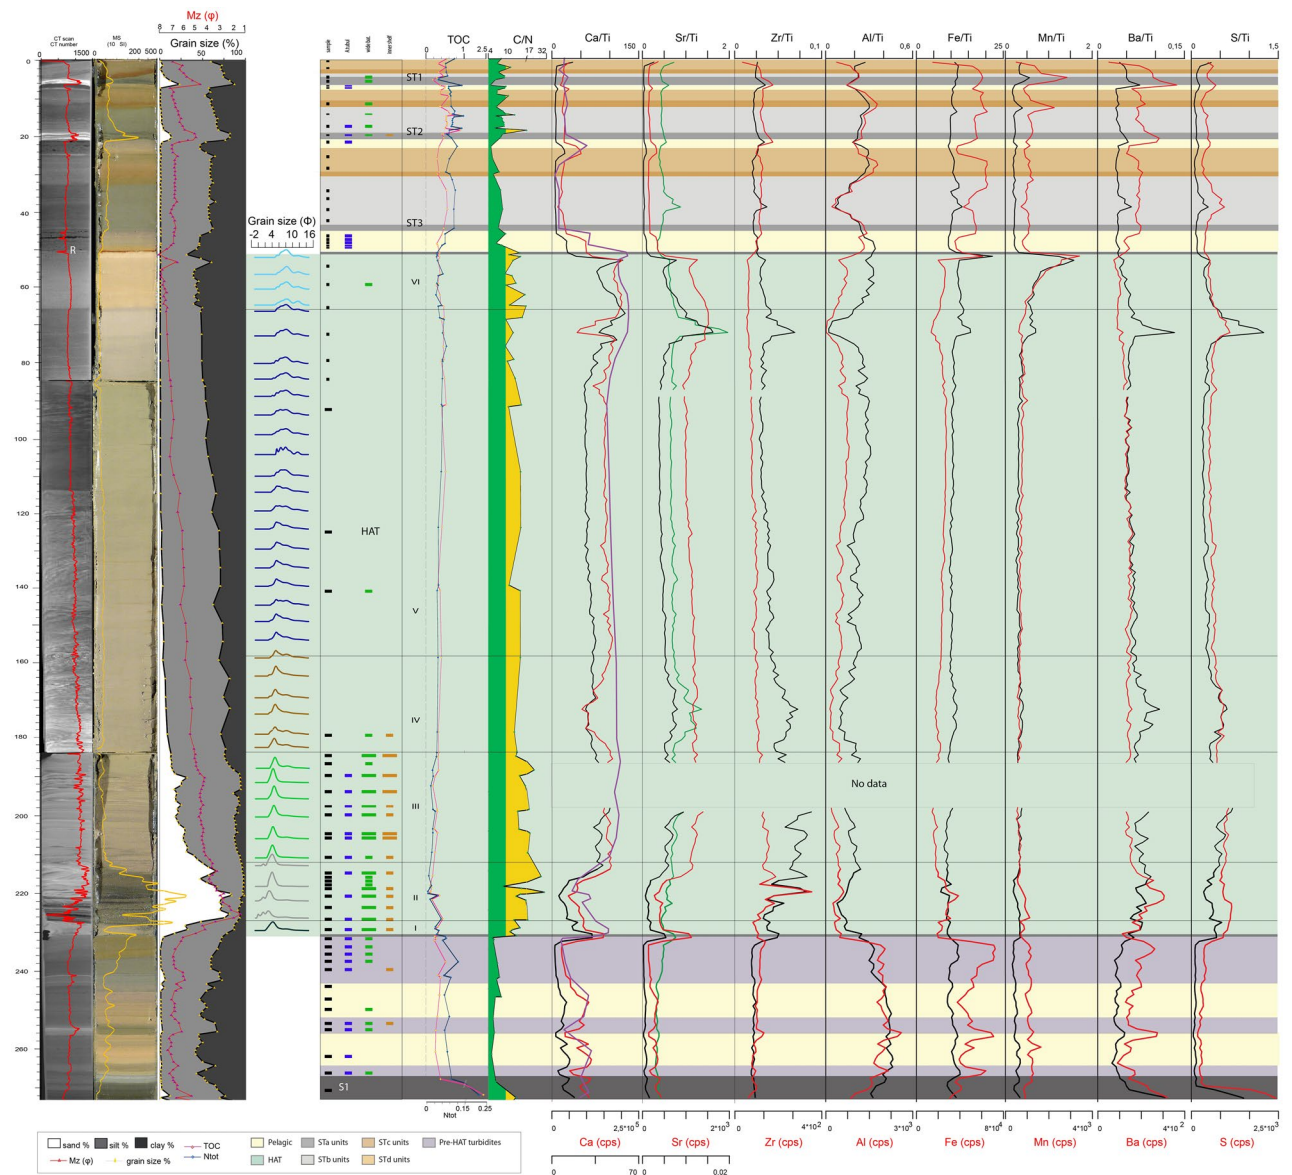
CT scan
CT number
0 1500
MS
(10 SI)
0 200 500
Mz (φ)
8 7 6 5 4 3 2 1
Grain size (%)
0 50 100
sample
foram
smear slide
loss on ignition
TOC
0 1 2.5
C/N
4 10 17 32
Ca/Ti
0 150
Sr/Ti
0 2
Zr/Ti
0 0.1
Al/Ti
0 0.6
Fe/Ti
0 25
Mn/Ti
0 2
Ba/Ti
0 0.15
S/Ti
0 1.5

0
20
40
60
80
100
120
140
160
180
200
220
240
260

R
Grain size (Φ)
-2 4 10 16
ST1
ST2
ST3
VI
HAT
V
IV
III
II
I
S1
No data

0 0.15 0.25
Ntot
0 2.5*10$^5$
Ca (cps)
0 70
0 2*10$^3$
Sr (cps)
0 0.02
0 4*10$^2$
Zr (cps)
0 3*10$^3$
Al (cps)
0 8*10$^4$
Fe (cps)
0 4*10$^3$
Mn (cps)
0 4*10$^2$
Ba (cps)
0 2.5*10$^3$
S (cps)

sand % silt % clay % TOC
Mz (φ) grain size % Ntot
Pelagic
HAT
STa units
STb units
STc units
STd units
Pre-HAT turbidites